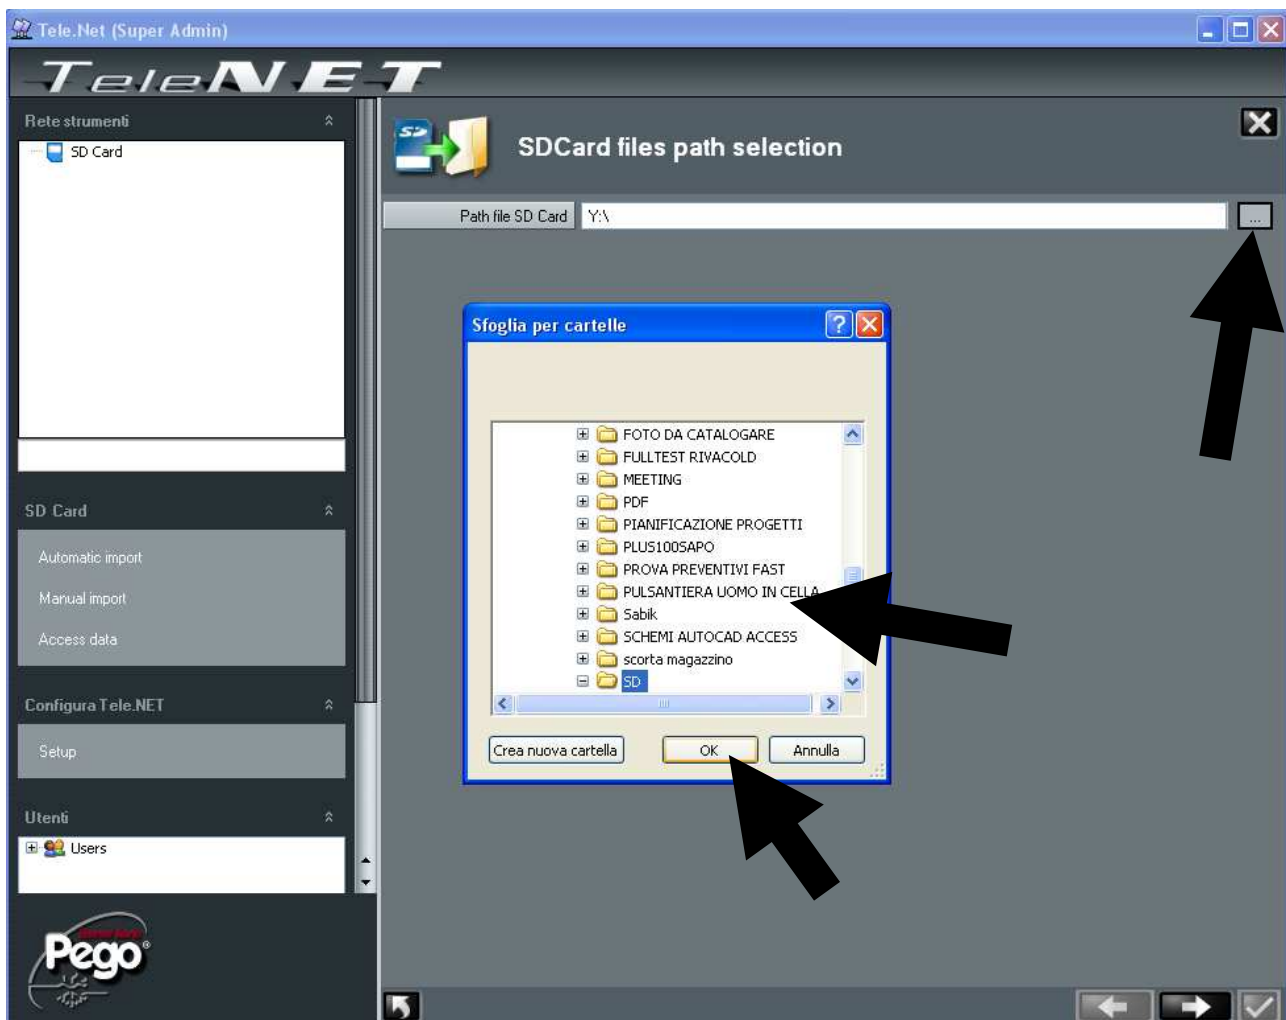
Tele.Net (Super Admin)

TeleNET

Rete strumenti

SD Card

SD Card

Automatic import

Manual import

Access data

Configura Tele.NET

Setup

Utenti

Users

Pego

SDCard files path selection

Path file SD Card Y:\

...

Sfoglia per cartelle

FOTO DA CATALOGARE
FULLTEST RIVACOLD
MEETING
PDF
PIANIFICAZIONE PROGETTI
PLUS100SAPO
PROVA PREVENTIVI FAST
PULSANTIERA UOMO IN CELLA
Sabik
SCHEMI AUTOCAD ACCESS
scorta magazzino
SD

Crea nuova cartella OK Annulla